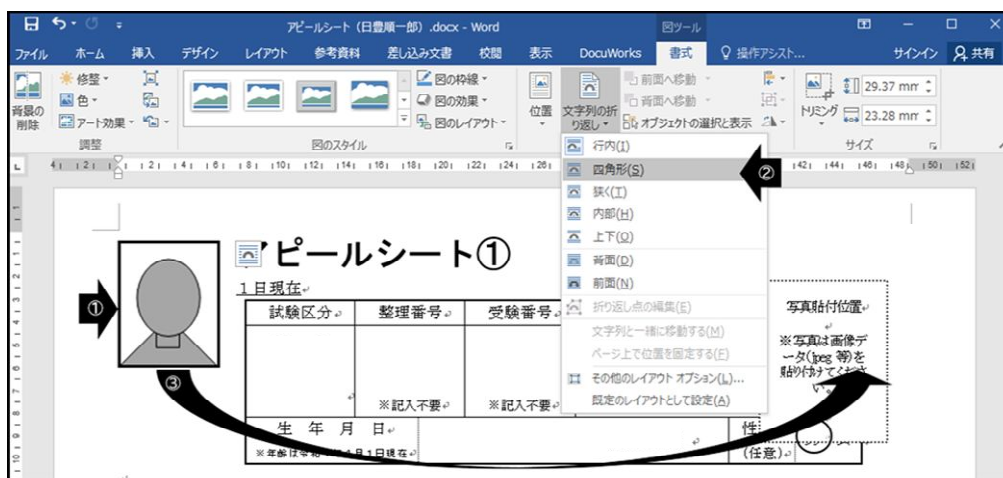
アピールシート（日豊順一郎）.docx - Word

図ツール

サインイン 共有

ファイル ホーム 挿入 デザイン レイアウト 参考資料 差し込み文書 校閲 表示 DocuWorks 書式 操作アシスト...

背景の削除 修整 色 アート効果 調整

図の枠線 図の効果 図のレイアウト 図のスタイル

位置 文字列の折り返し 前面へ移動 背面へ移動 オブジェクトの選択と表示

トリミング 29.37 mm 23.28 mm サイズ

行内(I)
四角形(S)
狭く(T)
内部(H)
上下(O)
背面(D)
前面(N)
折り返し点の編集(E)
文字列と一緒に移動する(M)
ページ上で位置を固定する(F)
その他のレイアウト オプション(L)...
既定のレイアウトとして設定(A)

②

アピールシート①

１日現在

①

③

| 試験区分 | 整理番号 | 受験番号 |
|---|---|---|
| | ※記入不要 | ※記入不要 |

生 年 月 日

※年齢は令和 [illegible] 月１日現在

性 (任意)

写真貼付位置

※写真は画像データ(jpeg 等)を貼り付けてください